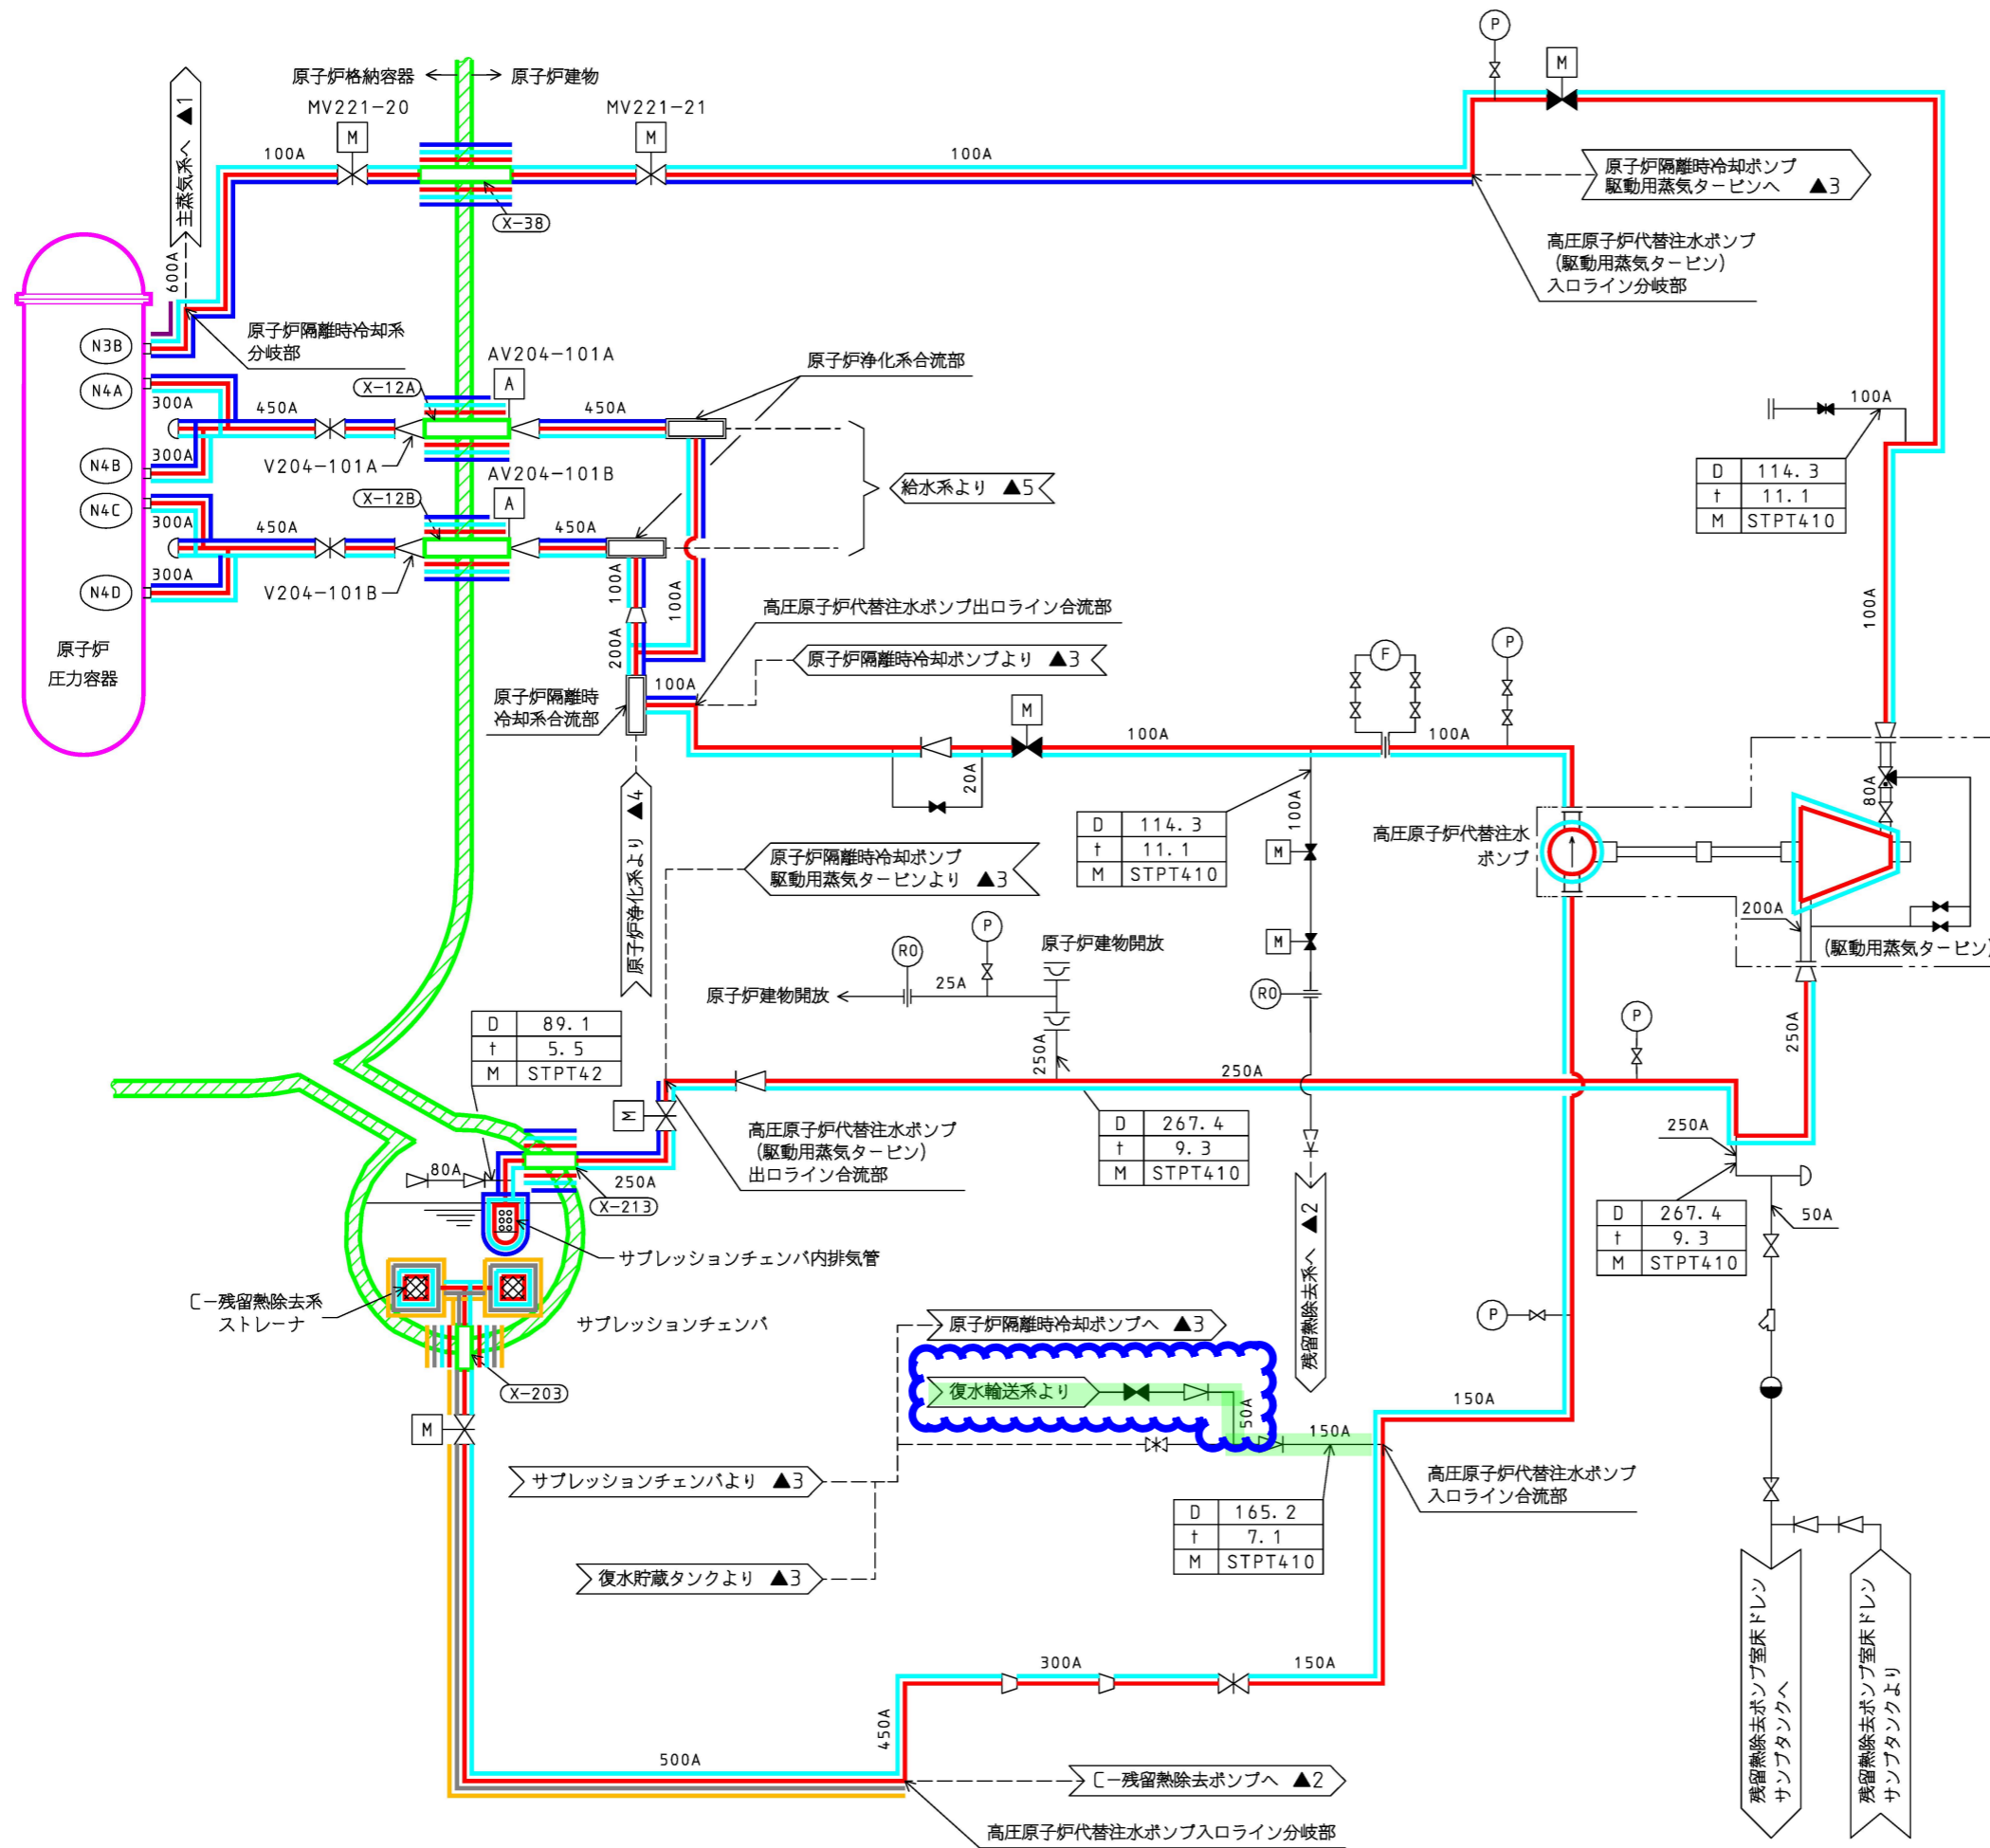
原子炉格納容器 ← → 原子炉建物

MV221−20

MV221−21

100A

100A

主蒸気系へ ▲1

600A

X−38

原子炉隔離時冷却ポンプ駆動用蒸気タービンへ ▲3

高圧原子炉代替注水ポンプ（駆動用蒸気タービン）入口ライン分岐部

原子炉隔離時冷却系分岐部

N3B

N4A

N4B

N4C

N4D

AV204−101A

原子炉浄化系合流部

X−12A

300A

450A

450A

V204−101A

300A

AV204−101B

X−12B

300A

450A

450A

給水系より ▲5

V204−101B

300A

100A

100A

200A

高圧原子炉代替注水ポンプ出口ライン合流部

原子炉隔離時冷却ポンプより ▲3

原子炉隔離時冷却系合流部

100A

原子炉圧力容器

100A

| D | 114.3 |
|---|---|
| t | 11.1 |
| M | STPT410 |

100A

100A

100A

20A

原子炉浄化系より ▲4

原子炉隔離時冷却ポンプ駆動用蒸気タービンより ▲3

| D | 114.3 |
|---|---|
| t | 11.1 |
| M | STPT410 |

100A

高圧原子炉代替注水ポンプ

80A

200A

（駆動用蒸気タービン）

原子炉建物開放

原子炉建物開放

25A

RO

RO

250A

| D | 89.1 |
|---|---|
| t | 5.5 |
| M | STPT42 |

250A

250A

250A

高圧原子炉代替注水ポンプ（駆動用蒸気タービン）出口ライン合流部

| D | 267.4 |
|---|---|
| t | 9.3 |
| M | STPT410 |

250A

| D | 267.4 |
|---|---|
| t | 9.3 |
| M | STPT410 |

50A

80A

250A

X−213

サプレッションチェンバ内排気管

残留熱除去系へ ▲2

C−残留熱除去系ストレーナ

サプレッションチェンバ

原子炉隔離時冷却ポンプへ ▲3

復水輸送系より

50A

150A

150A

X−203

サプレッションチェンバより ▲3

| D | 165.2 |
|---|---|
| t | 7.1 |
| M | STPT410 |

高圧原子炉代替注水ポンプ入口ライン合流部

復水貯蔵タンクより ▲3

300A

150A

450A

500A

C−残留熱除去ポンプへ ▲2

高圧原子炉代替注水ポンプ入口ライン分岐部

残留熱除去ポンプ室床ドレンサンプタンクへ

残留熱除去ポンプ室床ドレンサンプタンクより